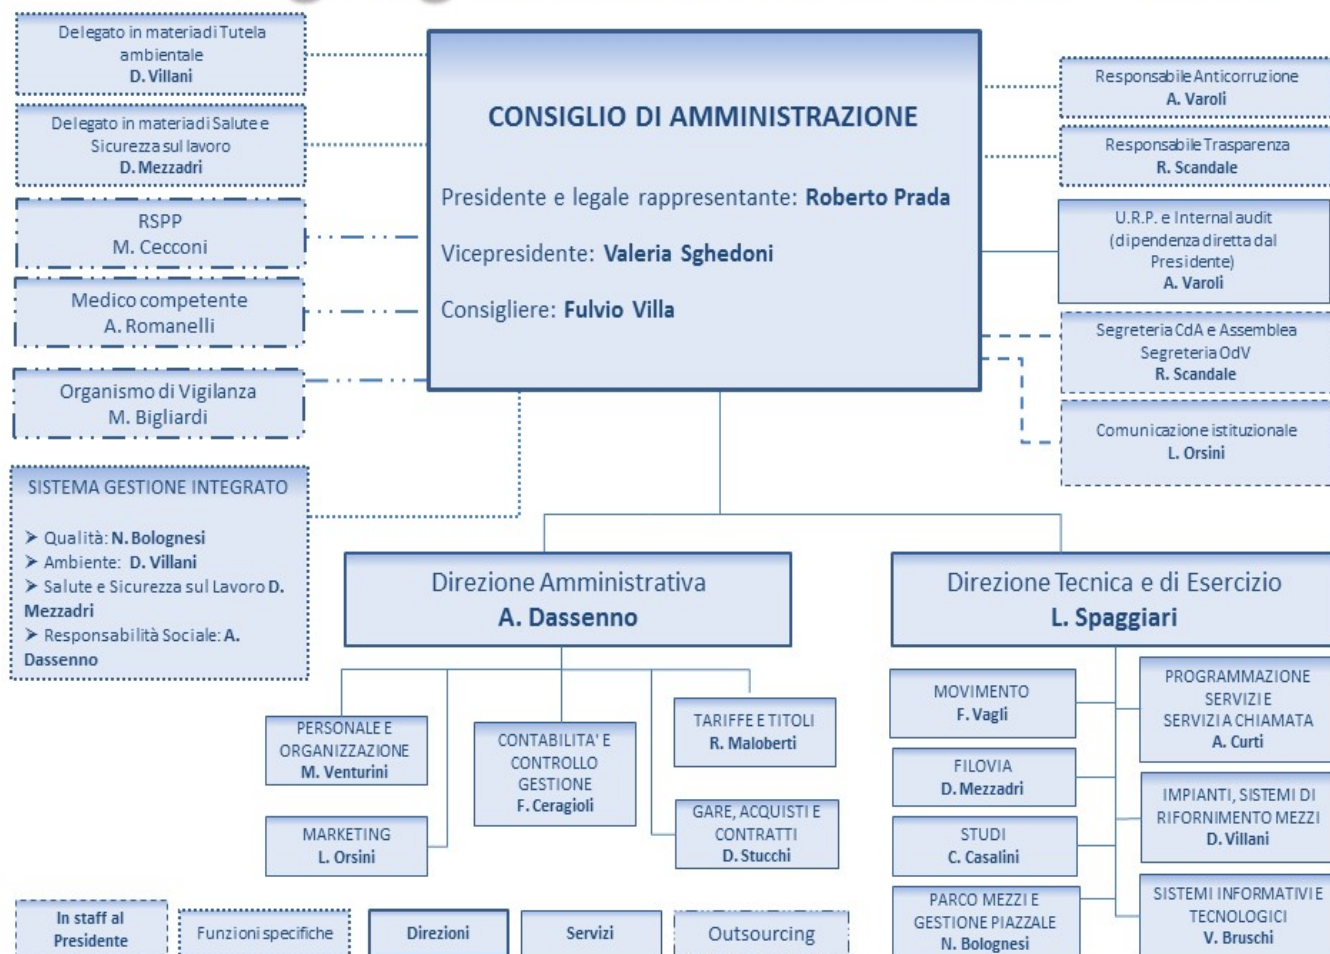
Delegato in materia di Tutela ambientale
D. Villani

Delegato in materia di Salute e Sicurezza sul lavoro
D. Mezzadri

RSPP
M. Cecconi

Medico competente
A. Romanelli

Organismo di Vigilanza
M. Bigliardi

CONSIGLIO DI AMMINISTRAZIONE

Presidente e legale rappresentante: **Roberto Prada**

Vicepresidente: **Valeria Sghedoni**

Consigliere: **Fulvio Villa**

Responsabile Anticorruzione
A. Varoli

Responsabile Trasparenza
R. Scandale

U.R.P. e Internal audit
(dipendenza diretta dal Presidente)
A. Varoli

Segreteria CdA e Assemblea
Segreteria OdV
R. Scandale

Comunicazione istituzionale
L. Orsini

SISTEMA GESTIONE INTEGRATO

➤ Qualità: **N. Bolognesi**
➤ Ambiente: **D. Villani**
➤ Salute e Sicurezza sul Lavoro **D. Mezzadri**
➤ Responsabilità Sociale: **A. Dassenno**

Direzione Amministrativa
A. Dassenno

Direzione Tecnica e di Esercizio
L. Spaggiari

PERSONALE E ORGANIZZAZIONE
M. Venturini

MARKETING
L. Orsini

CONTABILITA' E CONTROLLO GESTIONE
F. Ceragioli

TARIFFE E TITOLI
R. Maloberti

GARE, ACQUISTI E CONTRATTI
D. Stucchi

MOVIMENTO
F. Vagli

FILOVIA
D. Mezzadri

STUDI
C. Casalini

PARCO MEZZI E GESTIONE PIAZZALE
N. Bolognesi

PROGRAMMAZIONE SERVIZI E SERVIZI A CHIAMATA
A. Curti

IMPIANTI, SISTEMI DI RIFORNIMENTO MEZZI
D. Villani

SISTEMI INFORMATIVI E TECNOLOGICI
V. Bruschi

In staff al Presidente

Funzioni specifiche

Direzioni

Servizi

Outsourcing